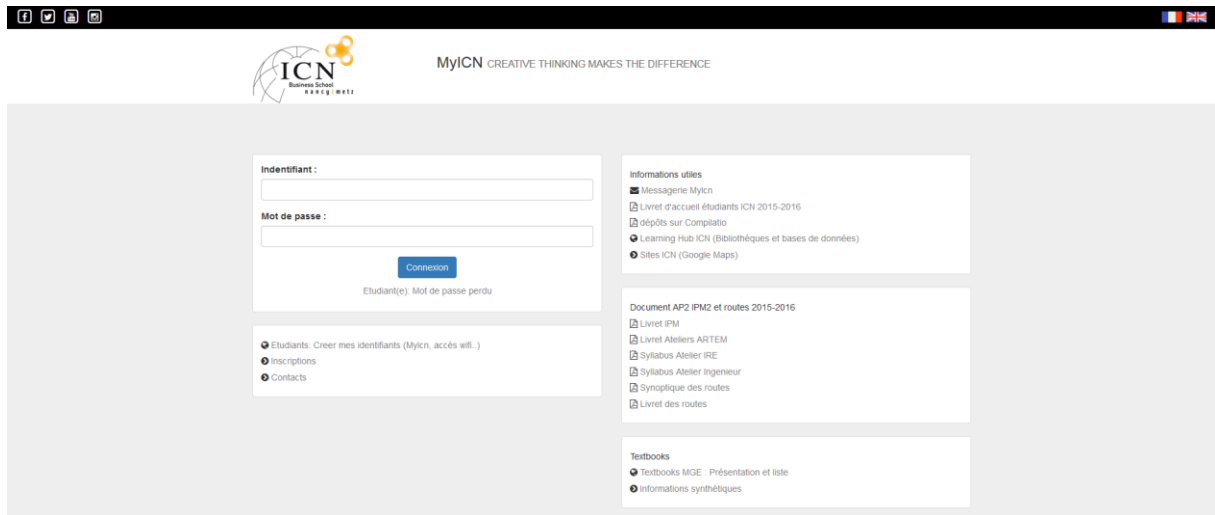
ICN
Business School
nancy | metz

MyICN CREATIVE THINKING MAKES THE DIFFERENCE

Indentifiant :

Mot de passe :

Connexion

Etudiant(e): Mot de passe perdu

Etudiants: Creer mes identifiants (MyIcn, accès wifi..)
Inscriptions
Contacts

Informations utiles
Messagerie MyIcn
Livret d'accueil étudiants ICN 2015-2016
dépôts sur Compilatio
Learning Hub ICN (Bibliothèques et bases de données)
Sites ICN (Google Maps)

Document AP2 IPM2 et routes 2015-2016
Livret IPM
Livret Ateliers ARTEM
Syllabus Atelier IRE
Syllabus Atelier Ingenieur
Synoptique des routes
Livret des routes

Textbooks
Textbooks MGE : Présentation et liste
Informations synthétiques